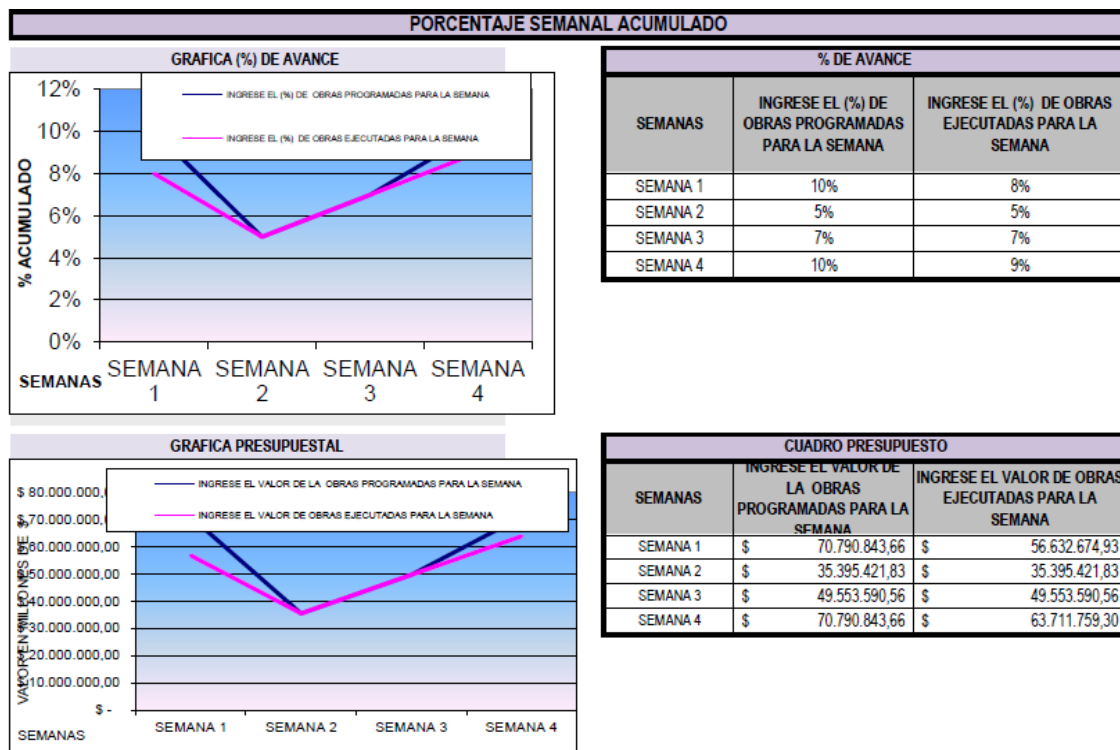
PORCENTAJE SEMANAL ACUMULADO

GRAFICA (%) DE AVANCE

INGRESE EL (%) DE OBRAS PROGRAMADAS PARA LA SEMANA
INGRESE EL (%) DE OBRAS EJECUTADAS PARA LA SEMANA

% ACUMULADO

12%
10%
8%
6%
4%
2%
0%

SEMANAS SEMANA 1 SEMANA 2 SEMANA 3 SEMANA 4

% DE AVANCE

| SEMANAS | INGRESE EL (%) DE OBRAS PROGRAMADAS PARA LA SEMANA | INGRESE EL (%) DE OBRAS EJECUTADAS PARA LA SEMANA |
|---|---|---|
| SEMANA 1 | 10% | 8% |
| SEMANA 2 | 5% | 5% |
| SEMANA 3 | 7% | 7% |
| SEMANA 4 | 10% | 9% |

GRAFICA PRESUPUESTAL

INGRESE EL VALOR DE LA OBRAS PROGRAMADAS PARA LA SEMANA
INGRESE EL VALOR DE OBRAS EJECUTADAS PARA LA SEMANA

VALOR EN MILLONES DE $

$ 80.000.000,00
$ 70.000.000,00
$ 60.000.000,00
$ 50.000.000,00
$ 40.000.000,00
$ 30.000.000,00
$ 20.000.000,00
$ 10.000.000,00
$ -

SEMANAS SEMANA 1 SEMANA 2 SEMANA 3 SEMANA 4

CUADRO PRESUPUESTO

| SEMANAS | INGRESE EL VALOR DE LA OBRAS PROGRAMADAS PARA LA SEMANA | INGRESE EL VALOR DE OBRAS EJECUTADAS PARA LA SEMANA |
|---|---|---|
| SEMANA 1 | $ 70.790.843,66 | $ 56.632.674,93 |
| SEMANA 2 | $ 35.395.421,83 | $ 35.395.421,83 |
| SEMANA 3 | $ 49.553.590,56 | $ 49.553.590,56 |
| SEMANA 4 | $ 70.790.843,66 | $ 63.711.759,30 |